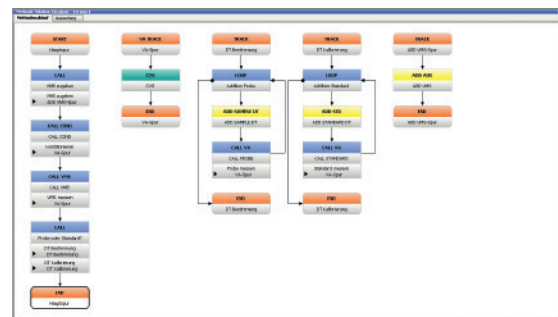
Methode Tabelle Struktur - Version 1

Methodenablauf | Auswertung

START
Hauptspur

CALL
VMS zugeben
VMS zugeben
ADD VMS-Spur

CALL COND
CALL COND
konditionieren
VA-Spur

CALL VMS
CALL VMS
VMS messen
VA-Spur

CALL
Probe oder Standard?
DT Bestimmung
DT Bestimmung
DT Kalibrierung
DT Kalibrierung

END
Hauptspur

VA TRACE
VA-Spur

CVS
CVS

END
VA-Spur

TRACE
DT Bestimmung

LOOP
Addition Probe

ADD SAMPLE DT
ADD SAMPLE DT

CALL VA
CALL PROBE
Probe messen
VA-Spur

END
DT Bestimmung

TRACE
DT Kalibrierung

LOOP
Addition Standard

ADD STD
ADD STANDARD DT

CALL VA
CALL STANDARD
Standard messen
VA-Spur

END
DT Kalibrierung

TRACE
ADD VMS-Spur

ADD AUX
ADD VMS

END
ADD VMS-Spur